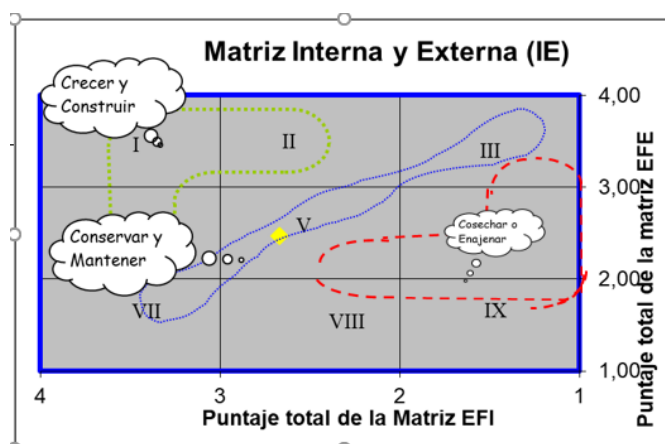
Matriz Interna y Externa (IE)

Crecer y Construir

Conservar y Mantener

Cosechar o Enajenar

I

II

III

V

VII

VIII

IX

4,00

3,00

2,00

1,00

Puntaje total de la matriz EFE

4

3

2

1

Puntaje total de la Matriz EFI